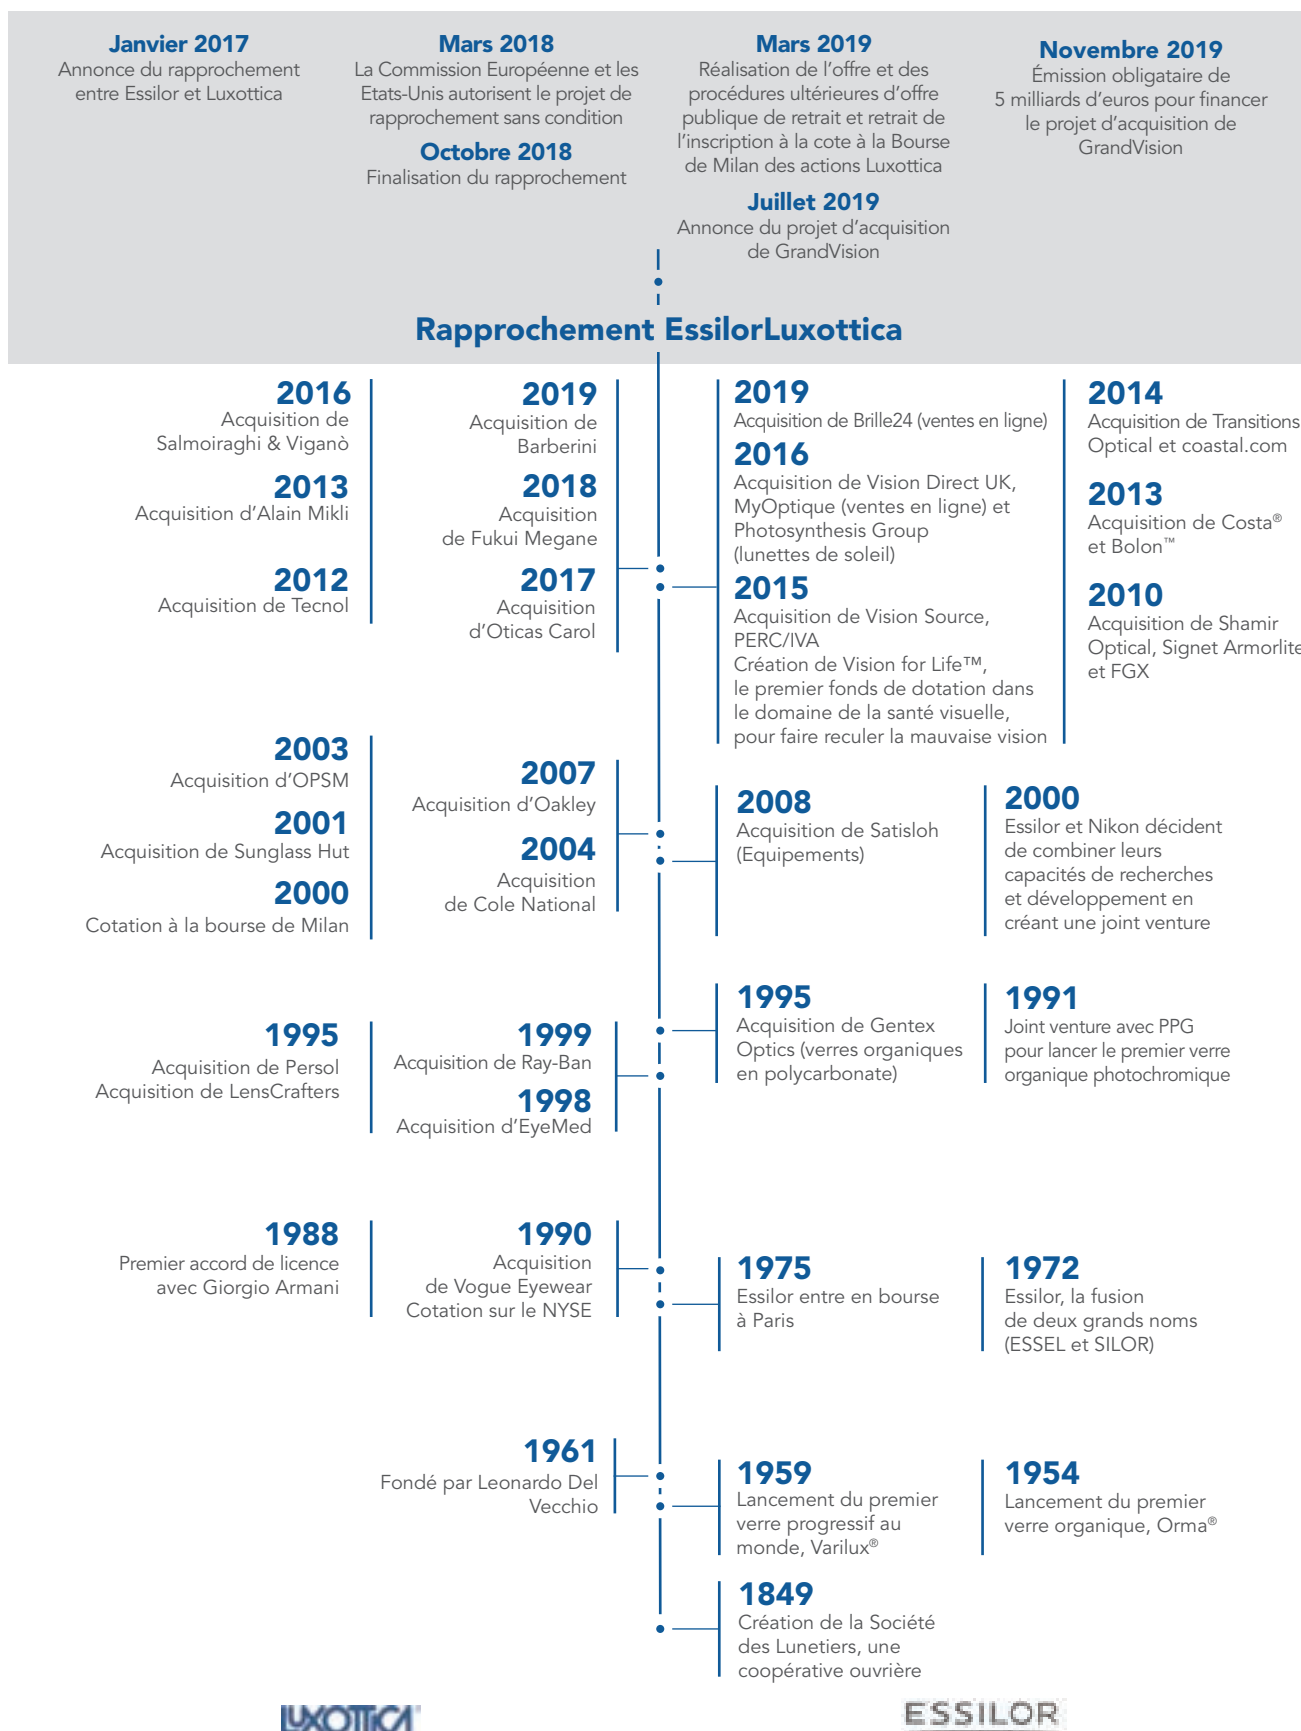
Janvier 2017
Annonce du rapprochement entre Essilor et Luxottica

Mars 2018
La Commission Européenne et les Etats-Unis autorisent le projet de rapprochement sans condition

Octobre 2018
Finalisation du rapprochement

Mars 2019
Réalisation de l'offre et des procédures ultérieures d'offre publique de retrait et retrait de l'inscription à la cote à la Bourse de Milan des actions Luxottica

Juillet 2019
Annonce du projet d'acquisition de GrandVision

Novembre 2019
Émission obligataire de 5 milliards d'euros pour financer le projet d'acquisition de GrandVision

Rapprochement EssilorLuxottica

2016
Acquisition de Salmoiraghi & Viganò

2013
Acquisition d'Alain Mikli

2012
Acquisition de Tecnol

2019
Acquisition de Barberini

2018
Acquisition de Fukui Megane

2017
Acquisition d'Oticas Carol

2019
Acquisition de Brille24 (ventes en ligne)

2016
Acquisition de Vision Direct UK, MyOptique (ventes en ligne) et Photosynthesis Group (lunettes de soleil)

2015
Acquisition de Vision Source, PERC/IVA
Création de Vision for Life™, le premier fonds de dotation dans le domaine de la santé visuelle, pour faire reculer la mauvaise vision

2014
Acquisition de Transitions Optical et coastal.com

2013
Acquisition de Costa® et Bolon™

2010
Acquisition de Shamir Optical, Signet Armorlite et FGX

2003
Acquisition d'OPSM

2001
Acquisition de Sunglass Hut

2000
Cotation à la bourse de Milan

2007
Acquisition d'Oakley

2004
Acquisition de Cole National

2008
Acquisition de Satisloh (Equipements)

2000
Essilor et Nikon décident de combiner leurs capacités de recherches et développement en créant une joint venture

1995
Acquisition de Persol
Acquisition de LensCrafters

1999
Acquisition de Ray-Ban

1998
Acquisition d'EyeMed

1995
Acquisition de Gentex Optics (verres organiques en polycarbonate)

1991
Joint venture avec PPG pour lancer le premier verre organique photochromique

1988
Premier accord de licence avec Giorgio Armani

1990
Acquisition de Vogue Eyewear
Cotation sur le NYSE

1975
Essilor entre en bourse à Paris

1972
Essilor, la fusion de deux grands noms (ESSEL et SILOR)

1961
Fondé par Leonardo Del Vecchio

1959
Lancement du premier verre progressif au monde, Varilux®

1954
Lancement du premier verre organique, Orma®

1849
Création de la Société des Lunetiers, une coopérative ouvrière

LUXOTTICA

ESSILOR